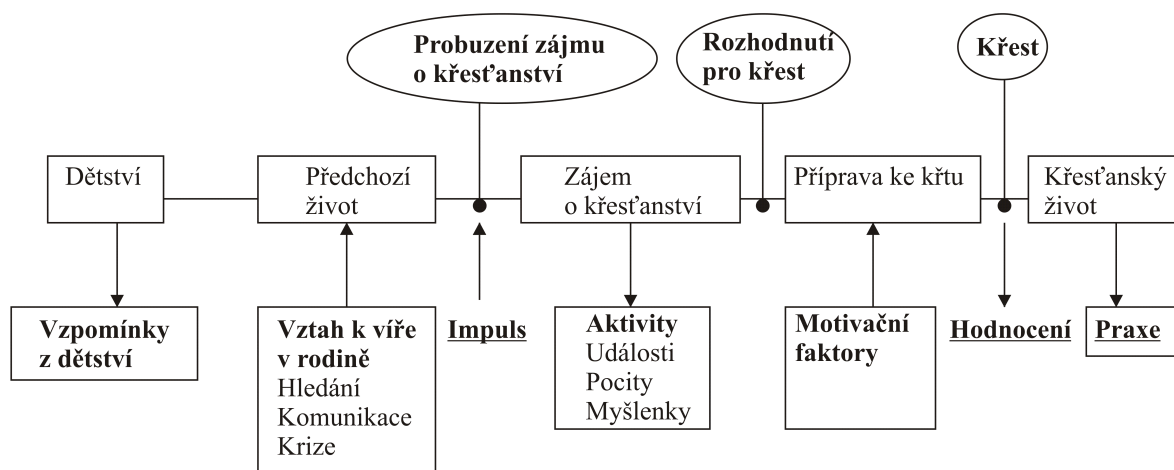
Probuzení zájmu o křesťanství

Rozhodnutí pro křest

Křest

Dětství

Předchozí život

Zájem o křesťanství

Příprava ke křtu

Křesťanský život

Vzpomínky z dětství

Vztah k víře v rodině
Hledání
Komunikace
Krize

Impuls

Aktivity
Události
Pocity
Myšlenky

Motivační faktory

Hodnocení

Praxe